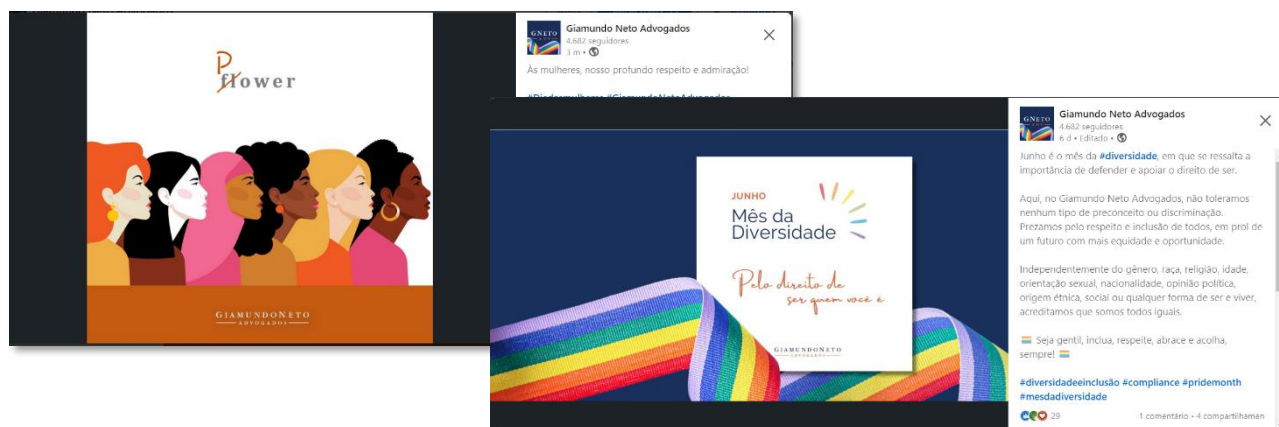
P
flower

GIAMUNDONETO
ADVOGADOS

GNETO
Giamundo Neto Advogados
4.682 seguidores
3 m •

Às mulheres, nosso profundo respeito e admiração!

#Diadasmulheres #GiamundoNetoAdvogados

JUNHO
Mês da Diversidade

Pelo direito de ser quem você é

GIAMUNDONETO
ADVOGADOS

GNETO
Giamundo Neto Advogados
4.682 seguidores
6 d • Editado •

Junho é o mês da #diversidade, em que se ressalta a importância de defender e apoiar o direito de ser.

Aqui, no Giamundo Neto Advogados, não toleramos nenhum tipo de preconceito ou discriminação. Prezamos pelo respeito e inclusão de todos, em prol de um futuro com mais equidade e oportunidade.

Independentemente do gênero, raça, religião, idade, orientação sexual, nacionalidade, opinião política, origem étnica, social ou qualquer forma de ser e viver, acreditamos que somos todos iguais.

Seja gentil, inclua, respeite, abrace e acolha, sempre!

#diversidadeeinclusão #compliance #pridemonth #mesdadiversidade

29
1 comentário • 4 compartilhamen